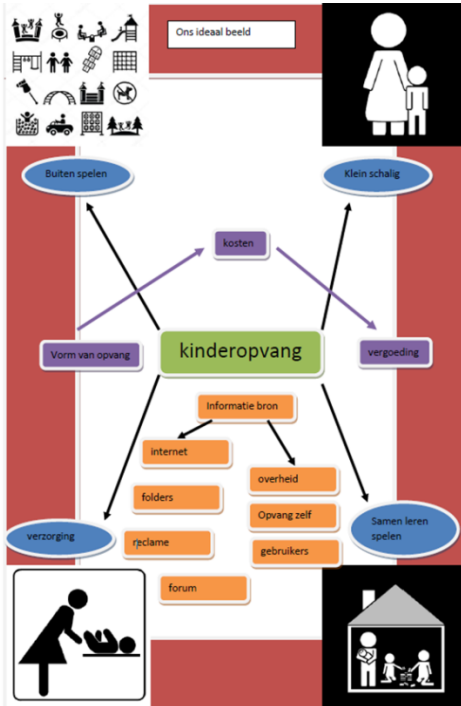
Ons ideaal beeld

Buiten spelen

Klein schalig

kosten

Vorm van opvang

kinderopvang

vergoeding

Informatie bron

internet

overheid

folders

Opvang zelf

verzorging

reclame

gebruikers

Samen leren spelen

forum